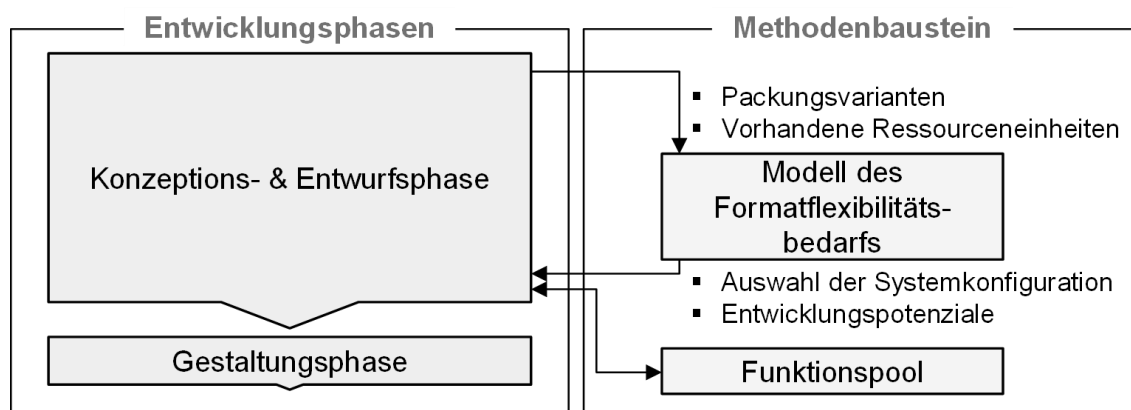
Entwicklungsphasen

Konzeptions- & Entwurfsphase

Gestaltungsphase

Methodenbaustein

- Packungsvarianten
- Vorhandene Ressourceneinheiten

Modell des Formatflexibilitätsbedarfs

- Auswahl der Systemkonfiguration
- Entwicklungspotenziale

Funktionspool